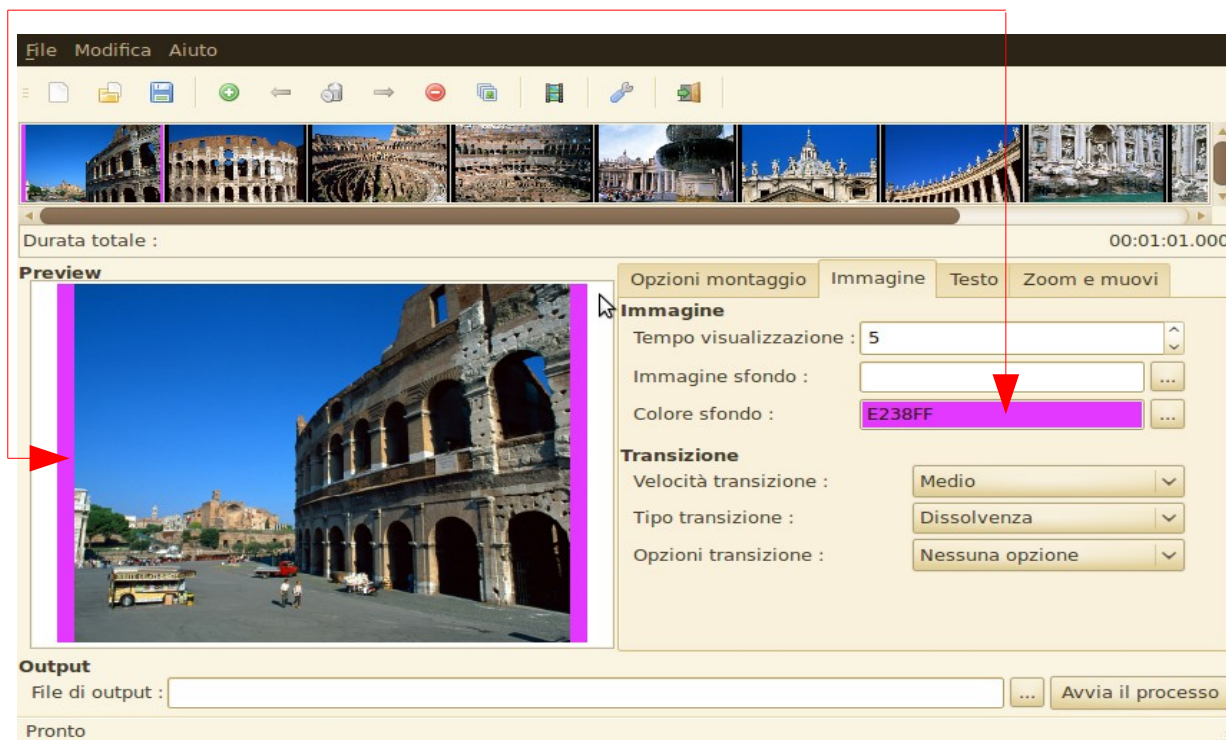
File Modifica Aiuto

Durata totale :

00:01:01.000

Preview

Opzioni montaggio | Immagine | Testo | Zoom e muovi

Immagine

Tempo visualizzazione : 5

Immagine sfondo : ...

Colore sfondo : E238FF ...

Transizione

Velocità transizione : Medio

Tipo transizione : Dissolvenza

Opzioni transizione : Nessuna opzione

Output

File di output : ... Avvia il processo

Pronto